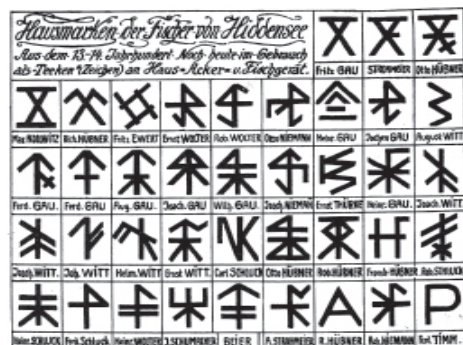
Hausmarken der Fischer von Hiddensee
Aus dem 13.-14. Jahrhundert. Noch heute im Gebrauch als Zeichen (Zeigen) an Haus, Acker- u. Fischgerät.

Fritz GAU | STRAMMER | Otto HÜBNER

Max MOMMITZ | Rich. HÜBNER | Fritz EWERT | Ernst WOITER | Rob. WOITER | Otto NIEMANN | Heinr. GAU | Gustav GAU | August WITT

Ferd. GAU | Ferd. GAU | Aug. GAU | Joach. GAU | Wilh. GAU | Joach. NIEMANN | Ernst THÄRBE | Heinr. GAU | Joach. WITT

Joach. WITT | Joh. WITT | Helm. WITT | Ernst WITT | Carl SCHLUCK | Otto HÜBNER | Rob. HÜBNER | Franz HÜBNER | Rob. SCHLUCK

Helm. SCHLUCK | Fritz Schluck | Heinr. WOITER | J. SCHUMACHER | BÜER | A. STRAMMER | R. HÜBNER | Rob. NIEMANN | Karl TIMM